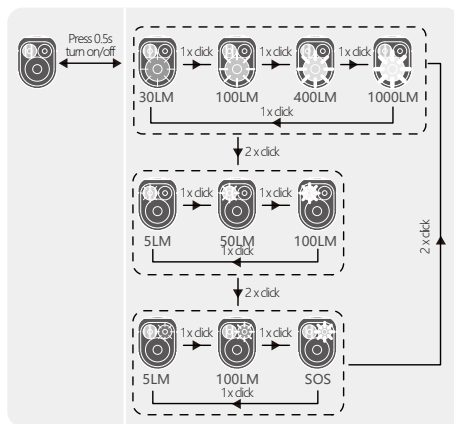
Press 0.5s turn on/off

1 x click
1 x click
1 x click
30LM
100LM
400LM
1000LM
1 x click

2 x click

1 x click
1 x click
5LM
50LM
100LM
1 x click

2 x click

1 x click
1 x click
5LM
100LM
SOS
1 x click

2 x click